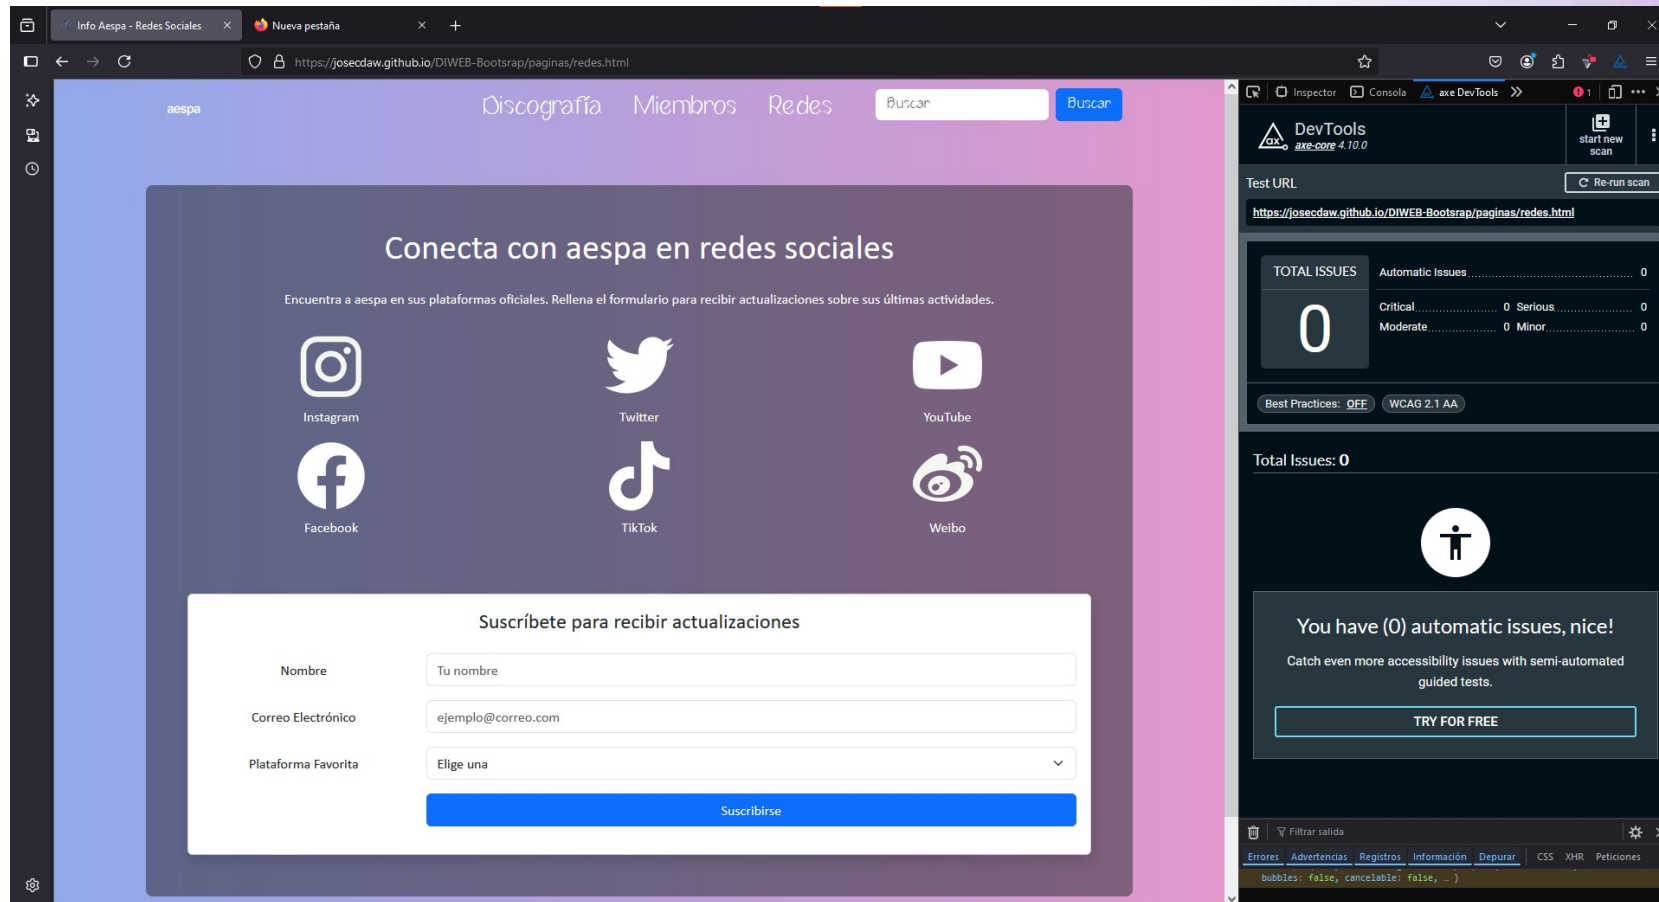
Info Aespa - Redes Sociales
Nueva pestaña
https://josecdaw.github.io/DIWEB-Bootsrap/paginas/redes.html

aespa
Discografía Miembros Redes
Buscar
Buscar

Conecta con aespa en redes sociales

Encuentra a aespa en sus plataformas oficiales. Rellena el formulario para recibir actualizaciones sobre sus últimas actividades.

Instagram
Twitter
YouTube
Facebook
TikTok
Weibo

Suscríbete para recibir actualizaciones

Nombre
Tu nombre
Correo Electrónico
ejemplo@correo.com
Plataforma Favorita
Elige una
Suscribirse

Inspector
Consola
axe DevTools
1

DevTools
axe-core 4.10.0
start new scan

Test URL
Re-run scan
https://josecdaw.github.io/DIWEB-Bootsrap/paginas/redes.html

TOTAL ISSUES
0
Automatic Issues 0
Critical 0
Serious 0
Moderate 0
Minor 0

Best Practices: OFF
WCAG 2.1 AA

Total Issues: 0

You have (0) automatic issues, nice!
Catch even more accessibility issues with semi-automated guided tests.
TRY FOR FREE

Filtrar salida
Errores Advertencias Registros Información Depurar CSS XHR Peticiones
bubbles: false, cancelable: false, … }